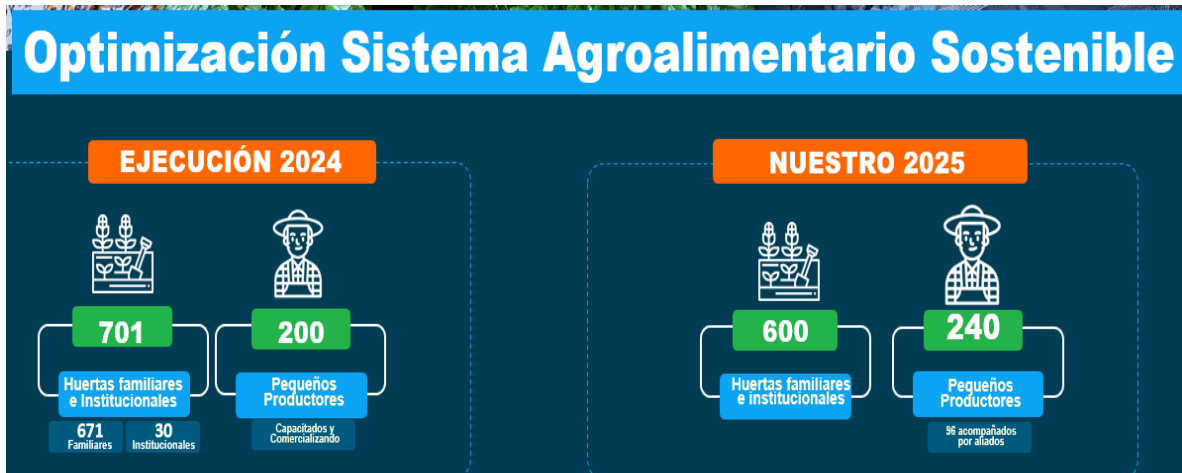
Optimización Sistema Agroalimentario Sostenible

EJECUCIÓN 2024

701

Huertas familiares e Institucionales

671 Familiares

30 Institucionales

200

Pequeños Productores

Capacitados y Comercializando

NUESTRO 2025

600

Huertas familiares e institucionales

240

Pequeños Productores

96 acompañados por aliados